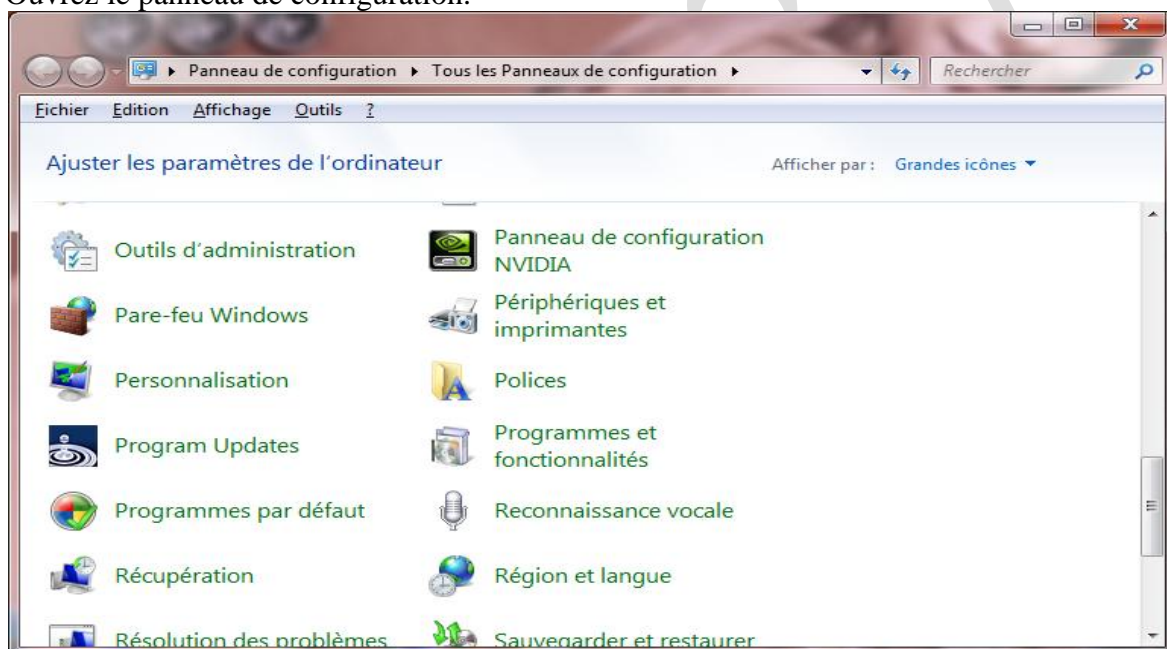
Ouvrez le panneau de configuration.

▸ Panneau de configuration ▸ Tous les Panneaux de configuration ▸

Rechercher

Fichier Edition Affichage Outils ?

Ajuster les paramètres de l'ordinateur

Afficher par : Grandes icônes ▾

Outils d'administration

Panneau de configuration NVIDIA

Pare-feu Windows

Périphériques et imprimantes

Personnalisation

Polices

Program Updates

Programmes et fonctionnalités

Programmes par défaut

Reconnaissance vocale

Récupération

Région et langue

Résolution des problèmes

Sauvegarder et restaurer